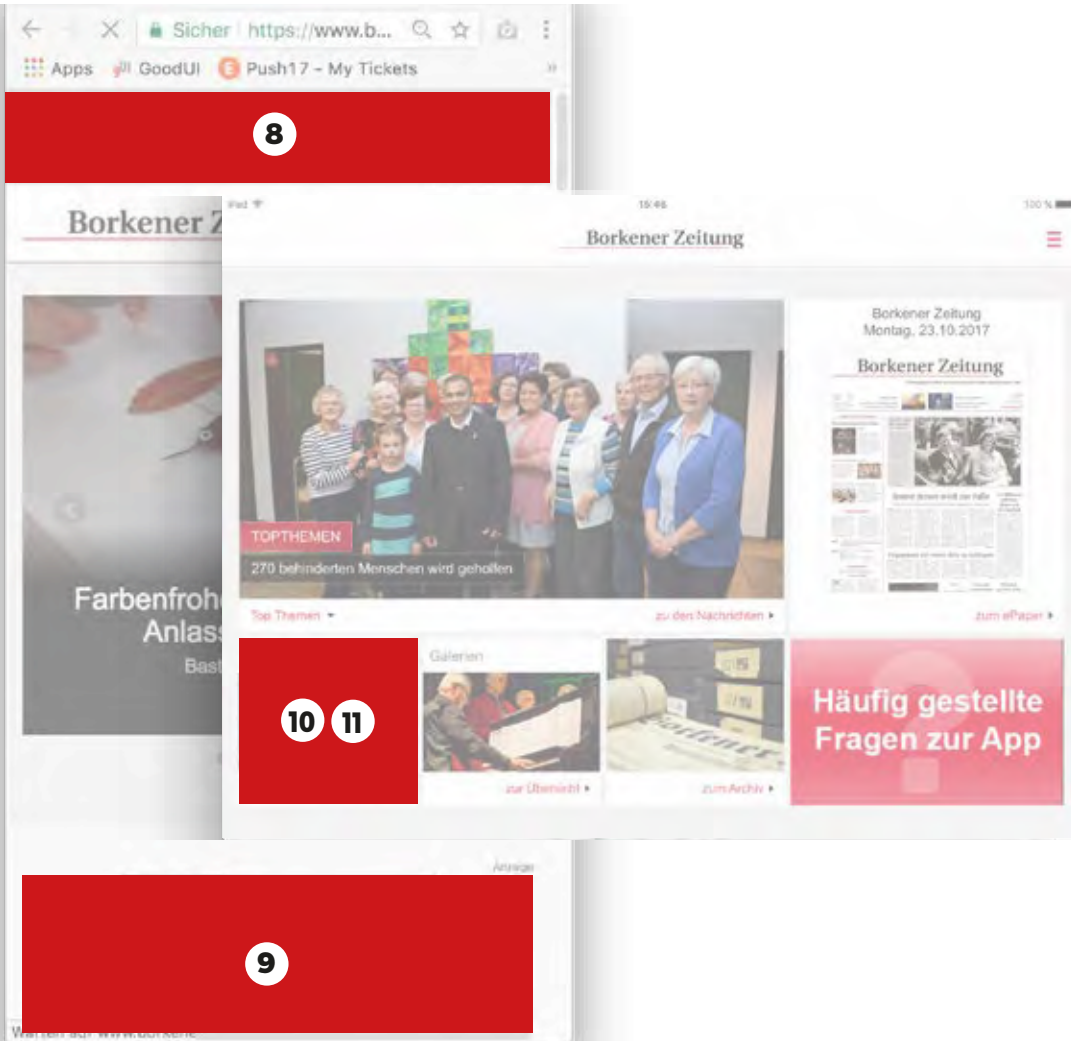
Sicher https://www.b...

Apps GoodUI Push17 – My Tickets

8

Borkener Z

Farbenfroh
Anlass
Bast

Anzeige

9

Warten auf www.borkene

iPad 15:46 100 %

Borkener Zeitung

TOPTHEMEN

270 behinderten Menschen wird geholfen

Top Themen ▾

zu den Nachrichten ▸

Borkener Zeitung
Montag, 23.10.2017

Borkener Zeitung

zum ePaper ▸

10 11

Galerien

zur Übersicht ▸

zum Archiv ▸

Häufig gestellte Fragen zur App